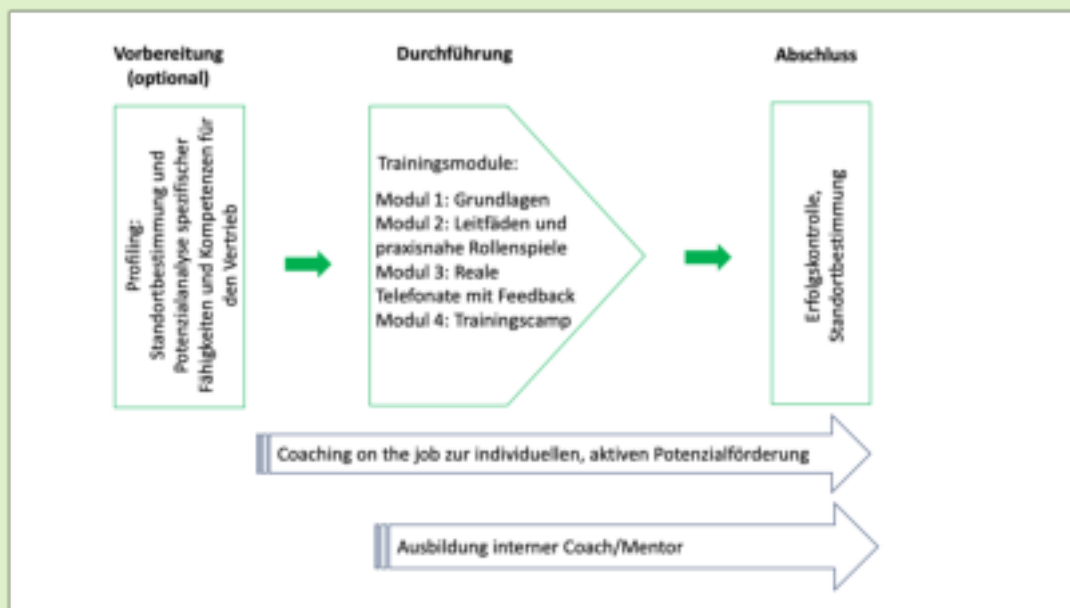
Vorbereitung (optional)

Durchführung

Abschluss

Profiling: Standortbestimmung und Potenzialanalyse spezifischer Fähigkeiten und Kompetenzen für den Vertrieb

Trainingsmodule:

Modul 1: Grundlagen
Modul 2: Leitfäden und praxisnahe Rollenspiele
Modul 3: Reale Telefonate mit Feedback
Modul 4: Trainingscamp

Erfolgskontrolle, Standortbestimmung

Coaching on the job zur individuellen, aktiven Potenzialförderung

Ausbildung interner Coach/Mentor